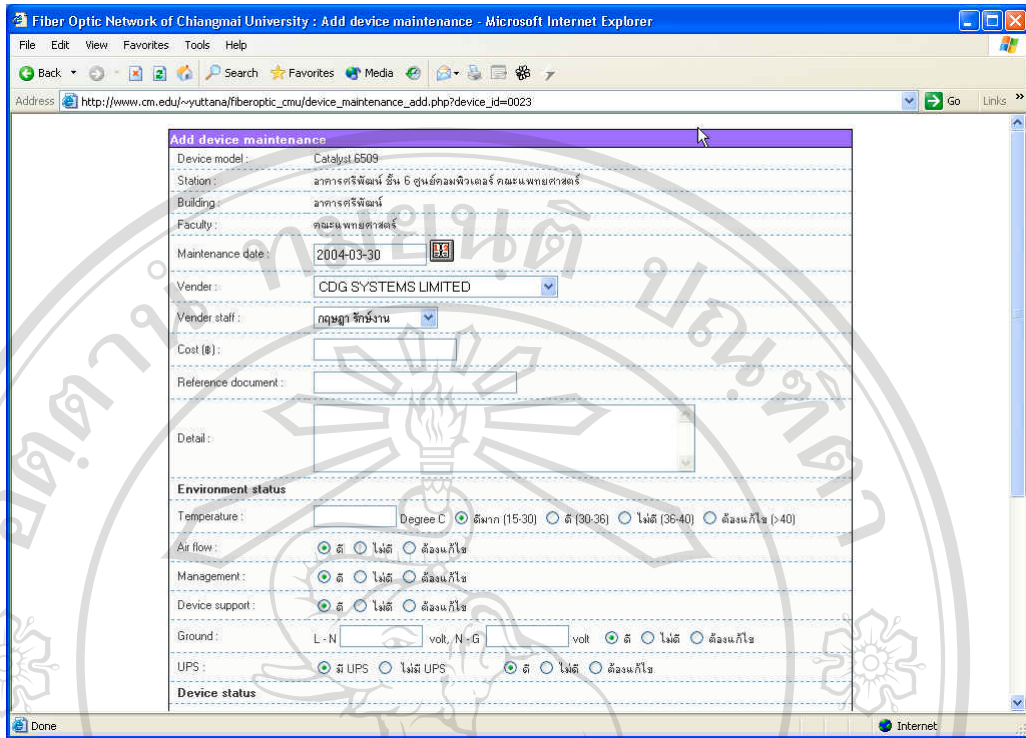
Fiber Optic Network of Chiangmai University : Add device maintenance - Microsoft Internet Explorer

File Edit View Favorites Tools Help

Back Search Favorites Media

Address http://www.cm.edu/~yuttana/fiberoptic_cmu/device_maintenance_add.php?device_id=0023 Go Links

Add device maintenance

| | |
|---|---|
| Device model : | Catalyst 6509 |
| Station : | อาคารศรีพัฒน์ ชั้น 6 ศูนย์คอมพิวเตอร์ คณะแพทยศาสตร์ |
| Building : | อาคารศรีพัฒน์ |
| Faculty : | คณะแพทยศาสตร์ |
| Maintenance date : | 2004-03-30 |
| Vender : | CDG SYSTEMS LIMITED |
| Vender staff : | กฤษฎา รักษ์งาน |
| Cost (฿) : | |
| Reference document : | |
| Detail : | |

Environment status

| | |
|---|---|
| Temperature : | Degree C ดีมาก (15-30) ดี (30-36) ไม่ดี (36-40) ต้องแก้ไข (>40) |
| Air flow : | ดี ไม่ดี ต้องแก้ไข |
| Management : | ดี ไม่ดี ต้องแก้ไข |
| Device support : | ดี ไม่ดี ต้องแก้ไข |
| Ground : | L - N volt, N - G volt ดี ไม่ดี ต้องแก้ไข |
| UPS : | มี UPS ไม่มี UPS ดี ไม่ดี ต้องแก้ไข |

Device status

Done Internet